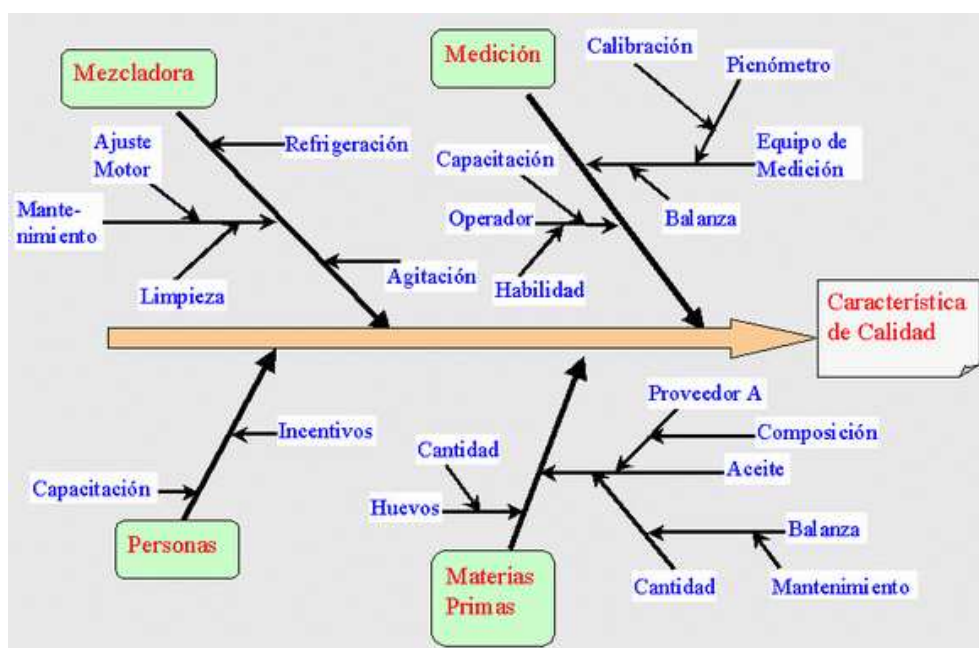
Mezcladora

Ajuste Motor

Refrigeración

Mantenimiento

Limpieza

Agitación

Medición

Calibración

Pienómetro

Equipo de Medición

Capacitación

Operador

Balanza

Habilidad

Característica de Calidad

Proveedor A

Composición

Incentivos

Cantidad

Aceite

Capacitación

Huevos

Balanza

Personas

Materias Primas

Cantidad

Mantenimiento